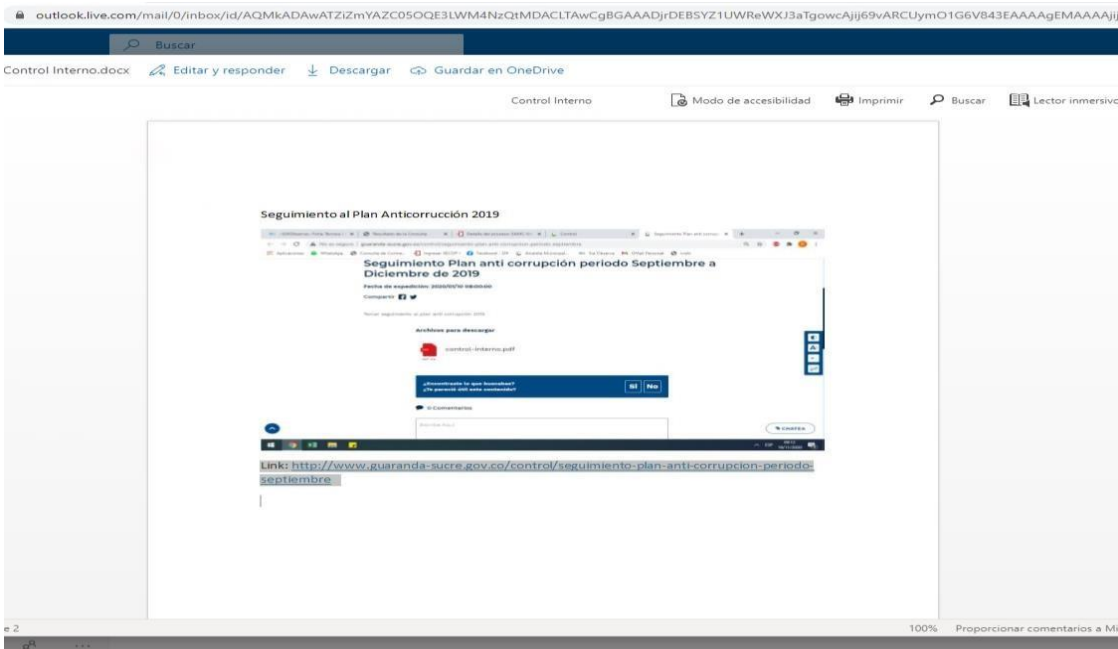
outlook.live.com/mail/0/inbox/id/AQMkADAwATZiZmYAZC05OQE3LWM4NzQtMDACLTAwCgBGAAADjrDEBSYZ1UWReWXJ3aTgowcAjij69vARCUymO1G6V843EAAAAgEMAAAAj

Buscar

Control Interno.docx Editar y responder Descargar Guardar en OneDrive

Control Interno Modo de accesibilidad Imprimir Buscar Lector inmersivo

Seguimiento al Plan Anticorrucción 2019

Seguimiento Plan anti corrupción periodo Septiembre a Diciembre de 2019

Fecha de expedición: 2020/01/10 08:00:00

Compartir

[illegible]

Archivos para descargar

control-interno.pdf

¿Encontraste lo que buscabas? ¿Te pareció útil este contenido? Sí No

0 Comentarios

Link: http://www.guaranda-sucre.gov.co/control/seguimiento-plan-anti-corrupcion-periodo-septiembre

e 2 100% Proporcionar comentarios a Mi